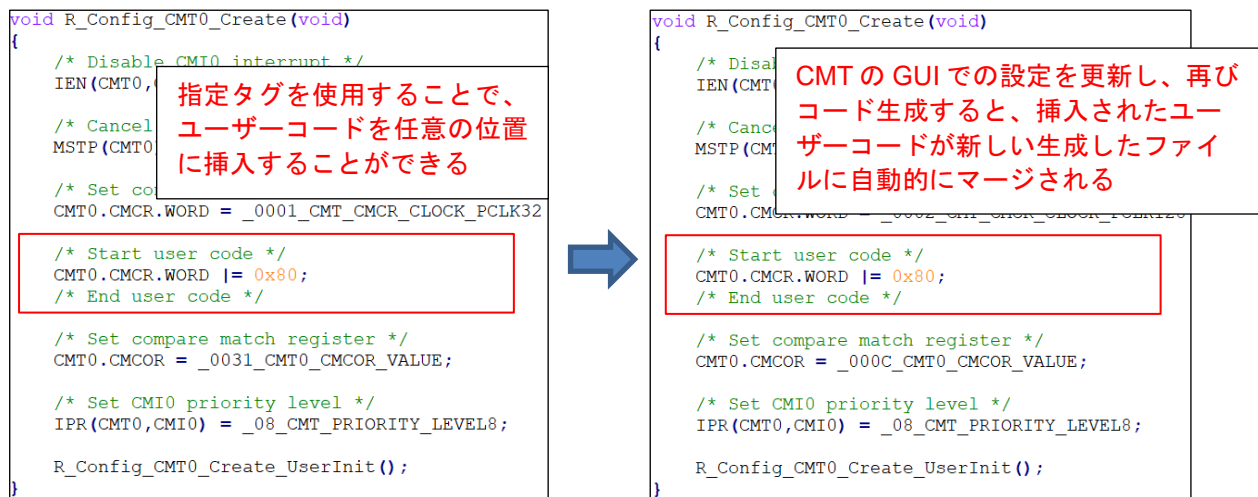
void R_Config_CMT0_Create(void)
{
/* Disable CMI0 interrupt */
IEN(CMT0,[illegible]

/* Cancel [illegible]
MSTP(CMT0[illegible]

/* Set co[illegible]
CMT0.CMCR.WORD = _0001_CMT_CMCR_CLOCK_PCLK32

/* Start user code */
CMT0.CMCR.WORD |= 0x80;
/* End user code */

/* Set compare match register */
CMT0.CMCOR = _0031_CMT0_CMCOR_VALUE;

/* Set CMI0 priority level */
IPR(CMT0,CMI0) = _08_CMT_PRIORITY_LEVEL8;

R_Config_CMT0_Create_UserInit();
}

指定タグを使用することで、ユーザーコードを任意の位置に挿入することができる

void R_Config_CMT0_Create(void)
{
/* Disab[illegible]
IEN(CMT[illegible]

/* Cance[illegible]
MSTP(CMT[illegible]

/* Set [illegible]
CMT0.CMC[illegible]

/* Start user code */
CMT0.CMCR.WORD |= 0x80;
/* End user code */

/* Set compare match register */
CMT0.CMCOR = _000C_CMT0_CMCOR_VALUE;

/* Set CMI0 priority level */
IPR(CMT0,CMI0) = _08_CMT_PRIORITY_LEVEL8;

R_Config_CMT0_Create_UserInit();
}

CMT の GUI での設定を更新し、再びコード生成すると、挿入されたユーザーコードが新しい生成したファイルに自動的にマージされる